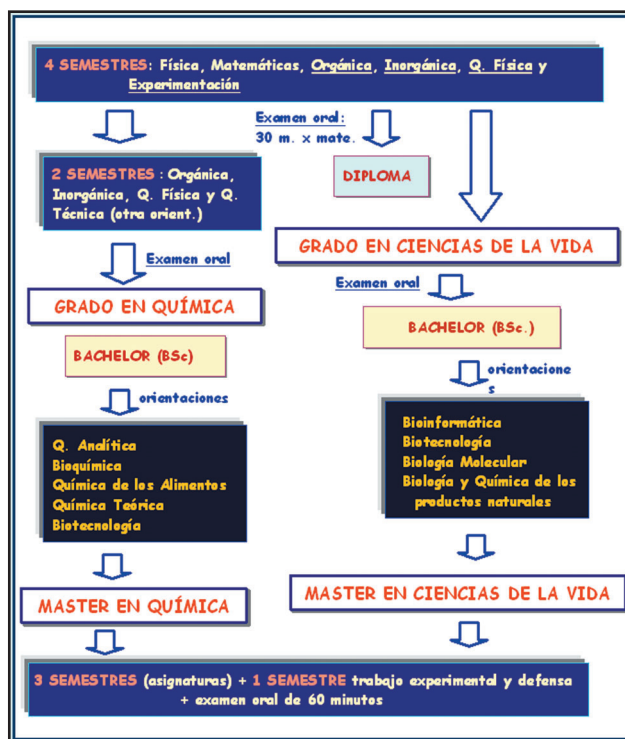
4 SEMESTRES: Física, Matemáticas, Orgánica, Inorgánica, Q. Física y Experimentación

Examen oral: 30 m. x mate.

2 SEMESTRES : Orgánica, Inorgánica, Q. Física y Q. Técnica (otra orient.)

DIPLOMA

GRADO EN CIENCIAS DE LA VIDA

Examen oral

GRADO EN QUÍMICA

Examen oral

BACHELOR (BSc.)

BACHELOR (BSc)

orientaciones

orientaciones

Q. Analítica
Bioquímica
Química de los Alimentos
Química Teórica
Biotecnología

Bioinformática
Biotecnología
Biología Molecular
Biología y Química de los productos naturales

MASTER EN QUÍMICA

MASTER EN CIENCIAS DE LA VIDA

3 SEMESTRES (asignaturas) + 1 SEMESTRE trabajo experimental y defensa + examen oral de 60 minutos